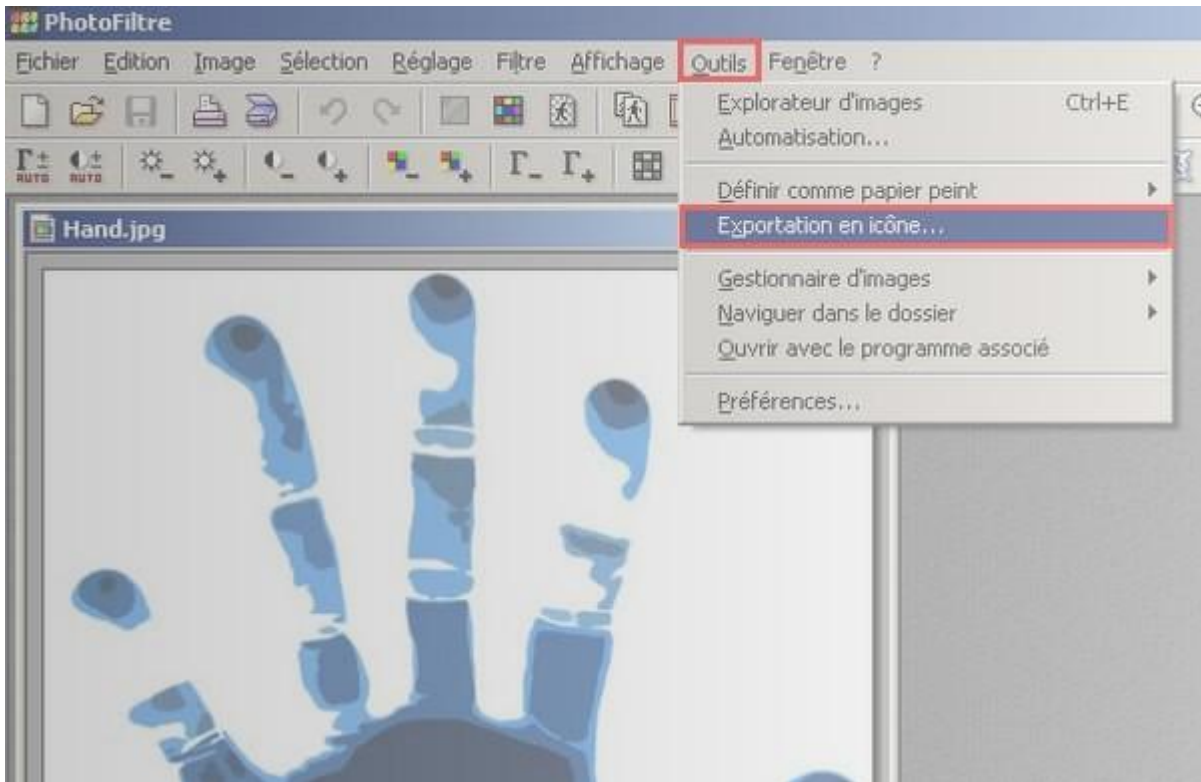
PhotoFiltre

Fichier Edition Image Sélection Réglage Filtre Affichage Outils Fenêtre ?

AUTO AUTO

Hand.jpg

Explorateur d'images Ctrl+E
Automatisation...
Définir comme papier peint
Exportation en icône...
Gestionnaire d'images
Naviguer dans le dossier
Ouvrir avec le programme associé
Préférences...